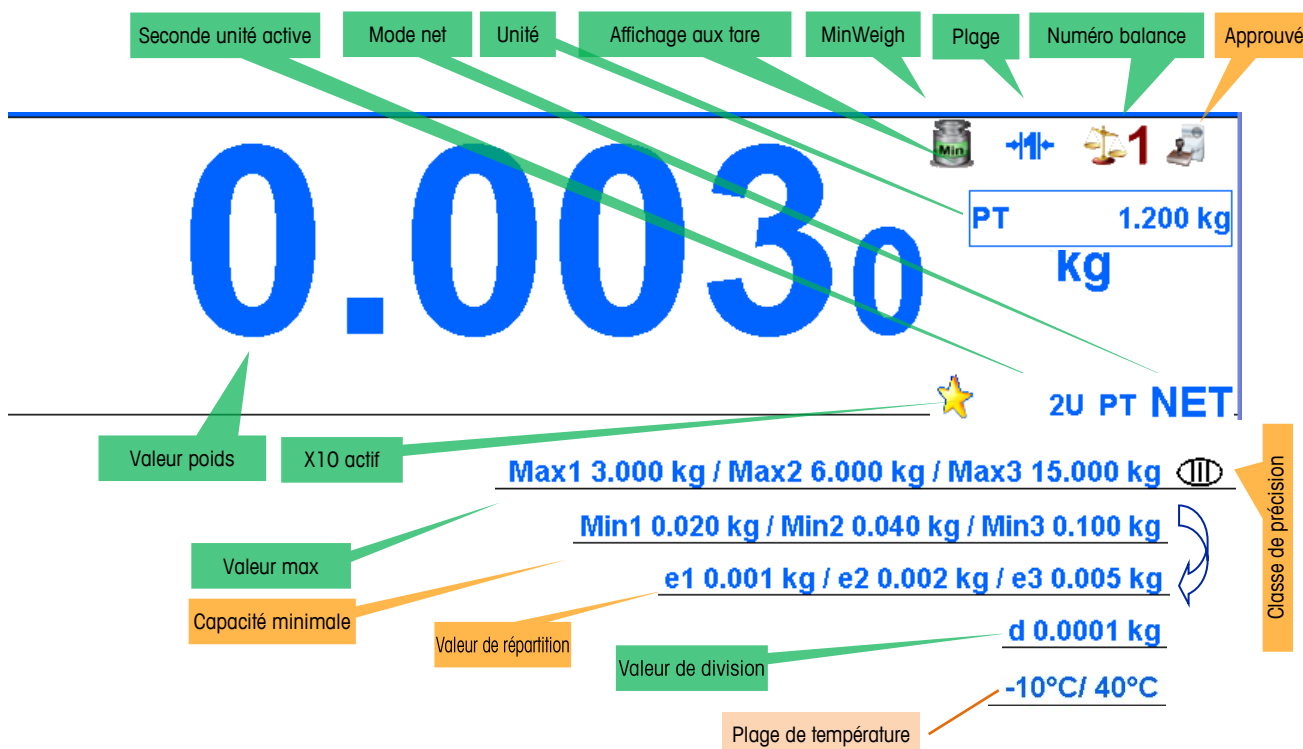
Seconde unité active
Mode net
Unité
Affichage aux tare
MinWeigh
Plage
Numéro balance
Approuvé

Min
1

PT 1.200 kg
kg

0.003$_0$

2U PT NET

Valeur poids
X10 actif

Max1 3.000 kg / Max2 6.000 kg / Max3 15.000 kg
III
Classe de précision

Min1 0.020 kg / Min2 0.040 kg / Min3 0.100 kg
Valeur max
e1 0.001 kg / e2 0.002 kg / e3 0.005 kg
Capacité minimale
Valeur de répartition
d 0.0001 kg
Valeur de division
-10°C/ 40°C
Plage de température